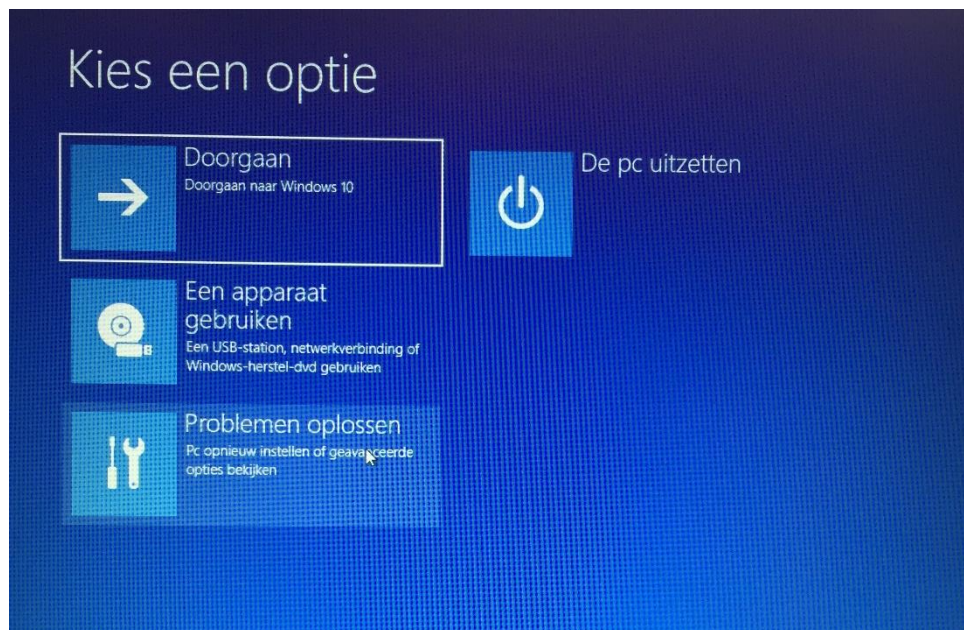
Kies een optie

Doorgaan
Doorgaan naar Windows 10

De pc uitzetten

Een apparaat gebruiken
Een USB-station, netwerkverbinding of Windows-herstel-dvd gebruiken

Problemen oplossen
Pc opnieuw instellen of geavanceerde opties bekijken